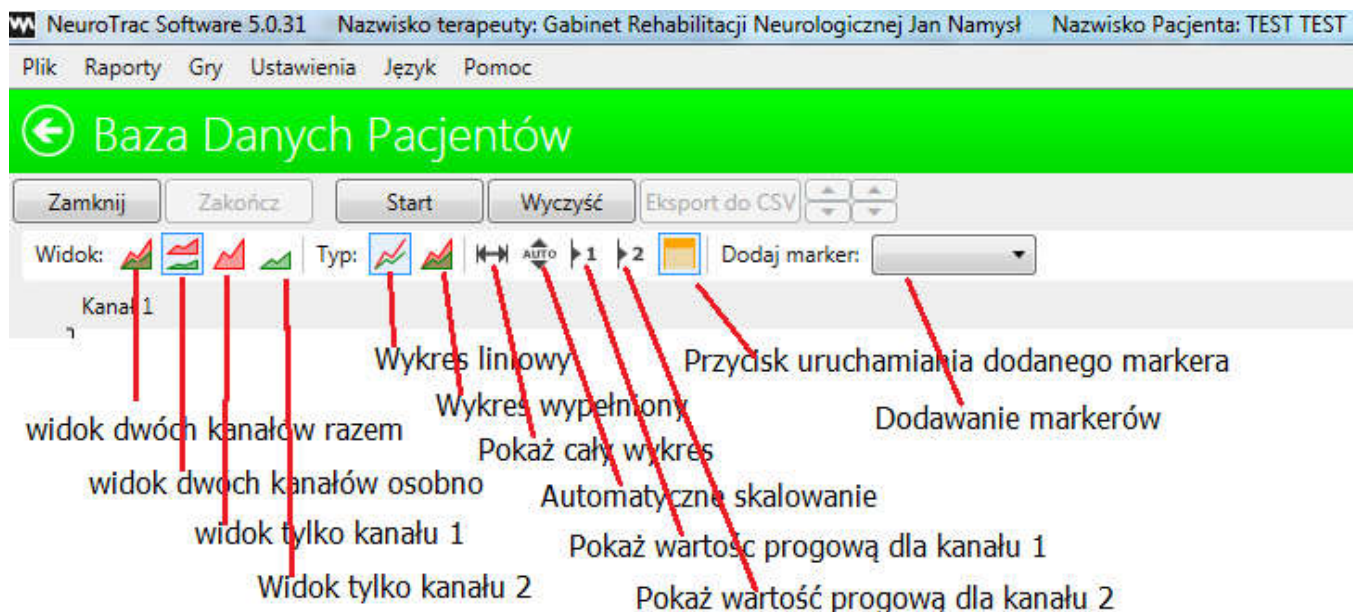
NeuroTrac Software 5.0.31 Nazwisko terapeuty: Gabinet Rehabilitacji Neurologicznej Jan Namysł Nazwisko Pacjenta: TEST TEST

Plik Raporty Gry Ustawienia Język Pomoc

Baza Danych Pacjentów

Zamknij Zakończ Start Wyczyść Eksport do CSV

Widok: Typ: AUTO 1 2 Dodaj marker:

Kanał 1

Wykres liniowy

Przycisk uruchamiania dodanego markera

Wykres wypełniony

widok dwóch kanałów razem

Dodawanie markerów

Pokaż cały wykres

widok dwoch kanałów osobno

Automatyczne skalowanie

widok tylko kanału 1

Pokaż wartośc progową dla kanału 1

Widok tylko kanału 2

Pokaż wartość progową dla kanału 2